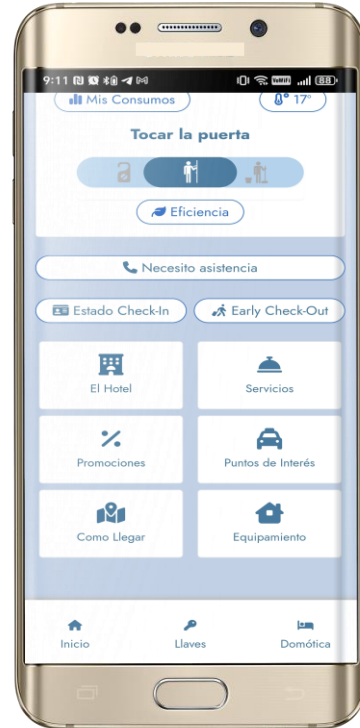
9:11

88

Mis Consumos

17°

Tocar la puerta

Eficiencia

Necesito asistencia

Estado Check-In

Early Check-Out

El Hotel

Servicios

Promociones

Puntos de Interés

Como Llegar

Equipamiento

Inicio

Llaves

Domótica